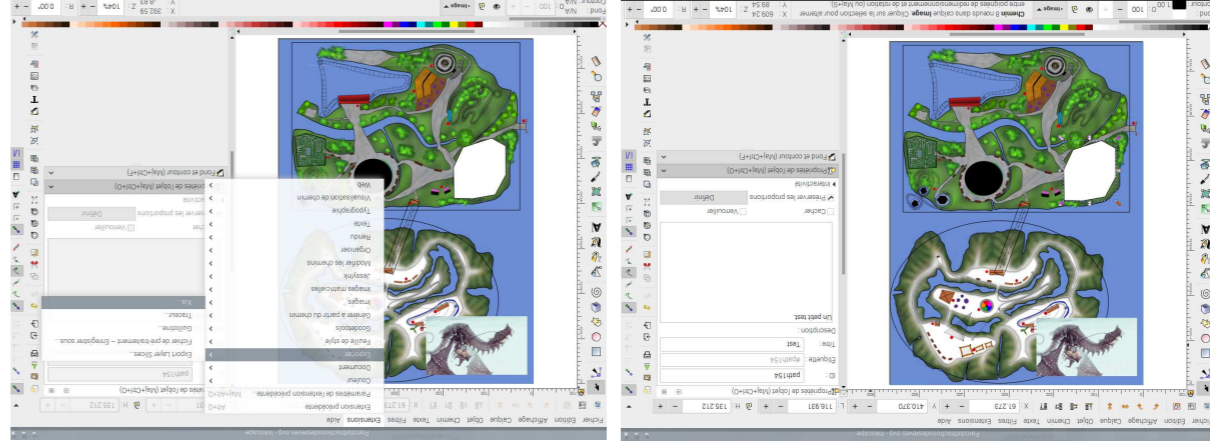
Fichier Édition Affichage Calque Objet Chemin Texte Filtres Extensions Aide

Extension précédente
Paramètres de l'extension précédente
Couleur
Document
Exporter
Export Layer Slices...
Fichier de pré-traitement - Enregistrer sous...
Guillotine...
Traceur...
Feuille de style
Générateurs
Générer à partir du chemin
Images
Images matricielles
JessyInk
Modifier les chemins
Organiser
Rendu
Texte
Typographie
Visualisation de chemin
Web
Xcs

Propriétés de l'objet (Maj+Ctrl+O)
Fond et contour (Maj+Ctrl+F)
path154
Verrouiller
Définir

Fichier Édition Affichage Calque Objet Chemin Texte Filtres Extensions Aide

Chemin 8 nœuds dans calque Image. Cliquer sur la sélection pour alterner entre poignées de redimensionnement et de rotation (ou Maj+S)

Propriétés de l'objet (Maj+Ctrl+O)
ID : path154
Étiquette : #path154
Titre : Test
Description :
Un petit test.
Cacher
Verrouiller
Préserver les proportions
Définir
Interactivité
Fond et contour (Maj+Ctrl+F)

X 61.273 Y 410.970 L 116.931 H 135.212